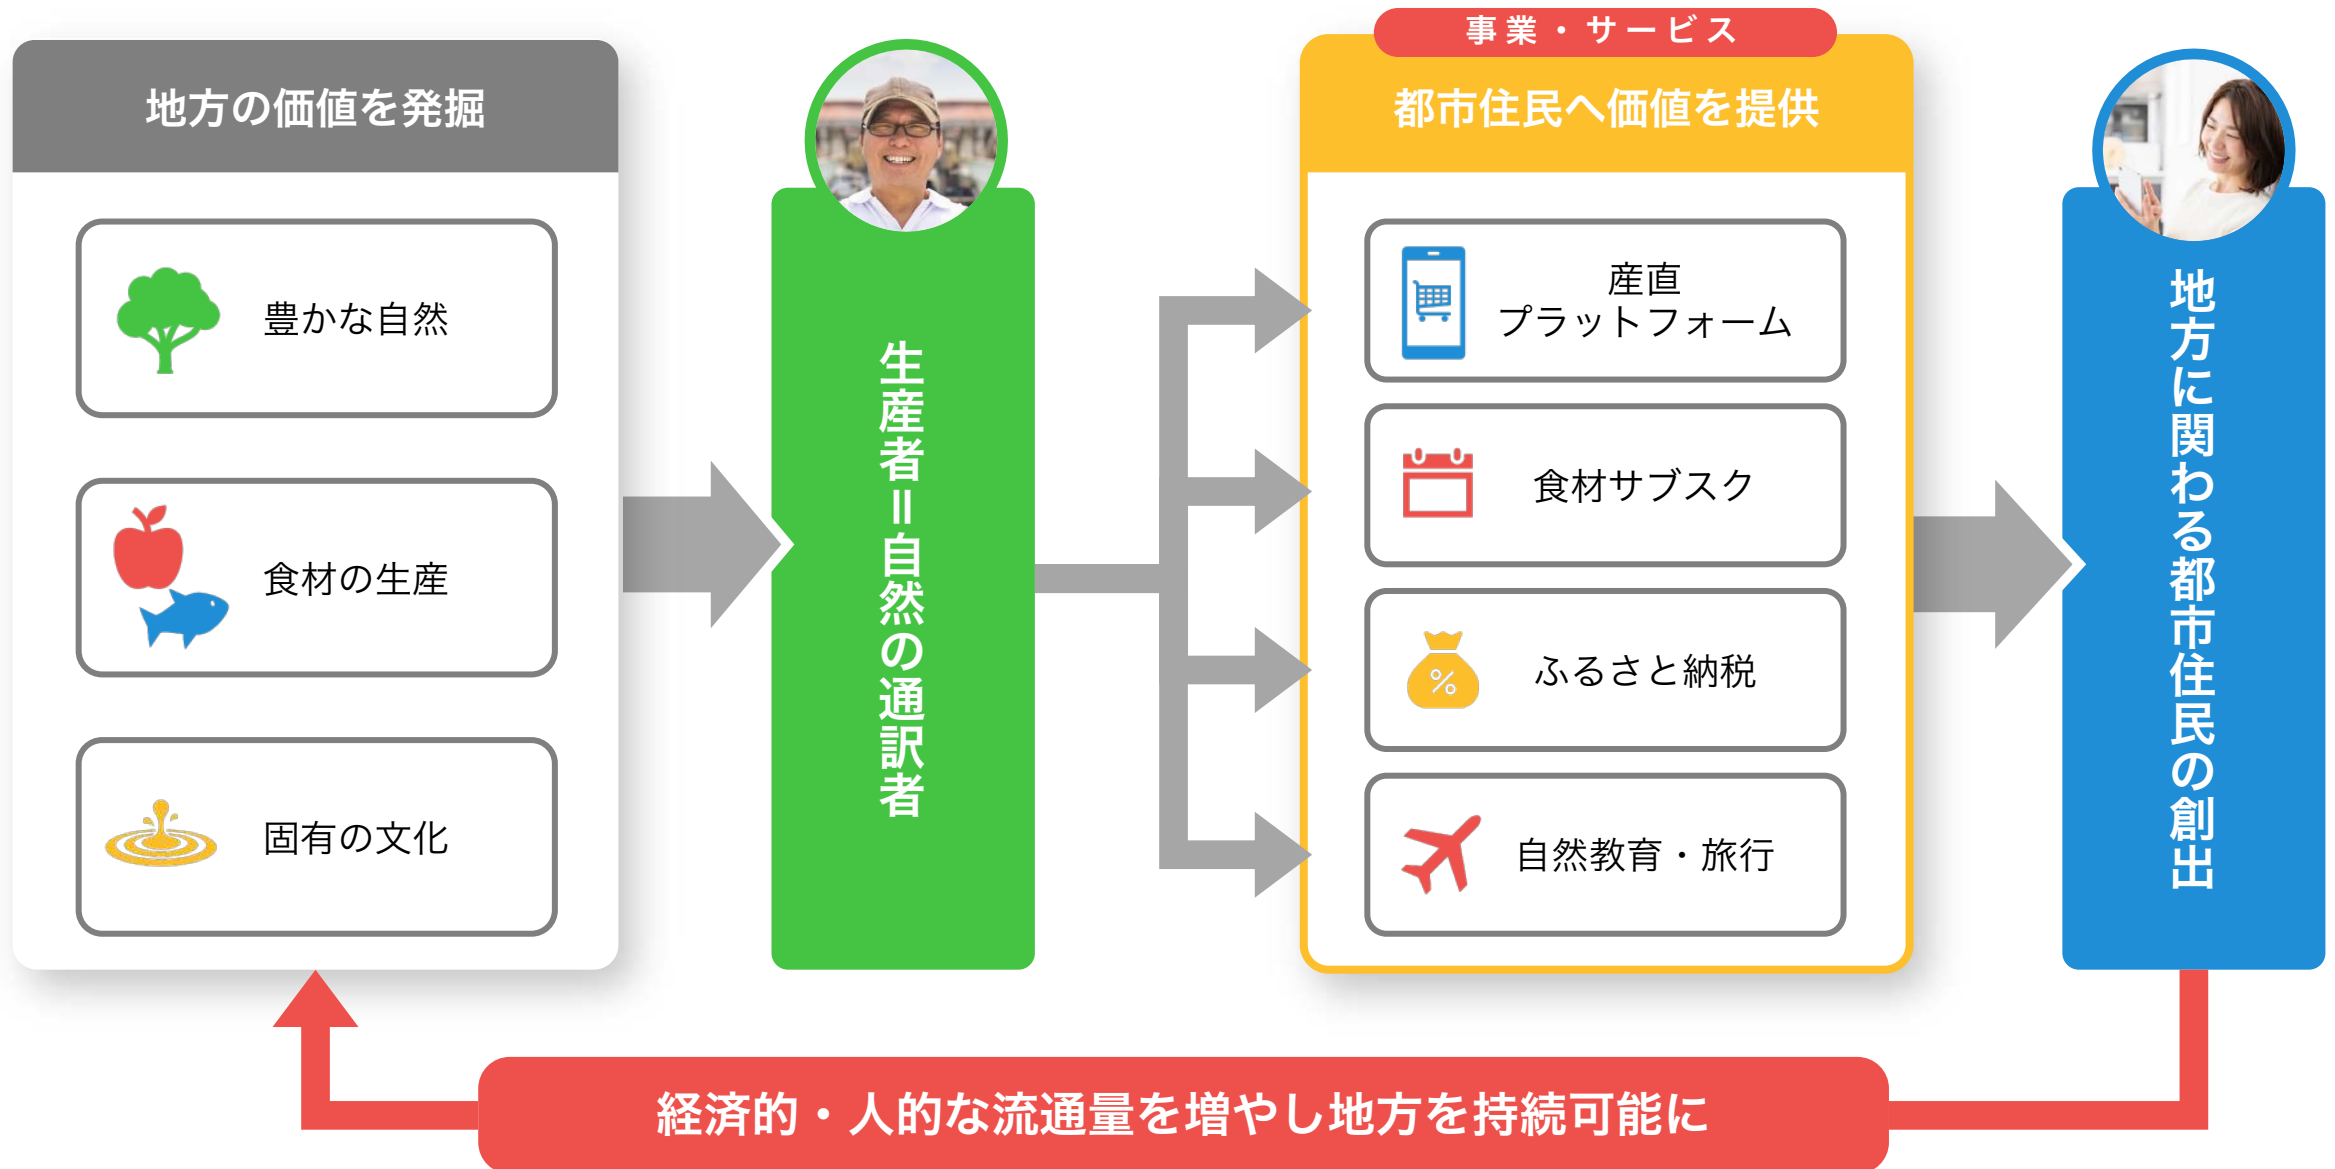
地方の価値を発掘

豊かな自然

食材の生産

固有の文化

生産者＝自然の通訳者

事業・サービス

都市住民へ価値を提供

産直
プラットフォーム

食材サブスク

ふるさと納税

%

自然教育・旅行

地方に関わる都市住民の創出

経済的・人的な流通量を増やし地方を持続可能に